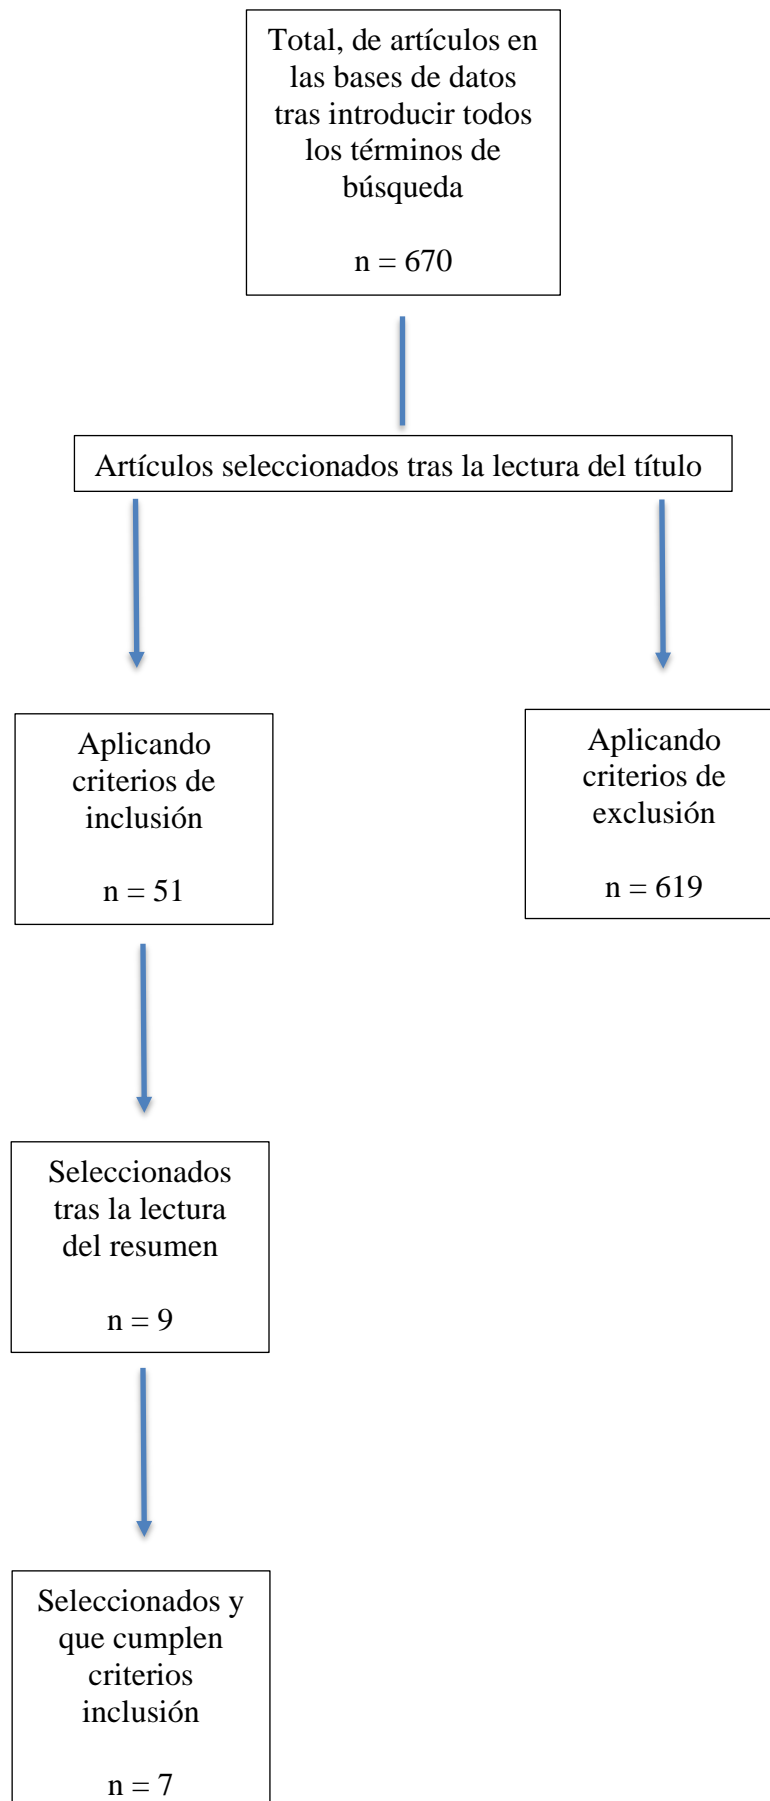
Total, de artículos en las bases de datos tras introducir todos los términos de búsqueda

n = 670

Artículos seleccionados tras la lectura del título

Aplicando criterios de inclusión

n = 51

Aplicando criterios de exclusión

n = 619

Seleccionados tras la lectura del resumen

n = 9

Seleccionados y que cumplen criterios inclusión

n = 7